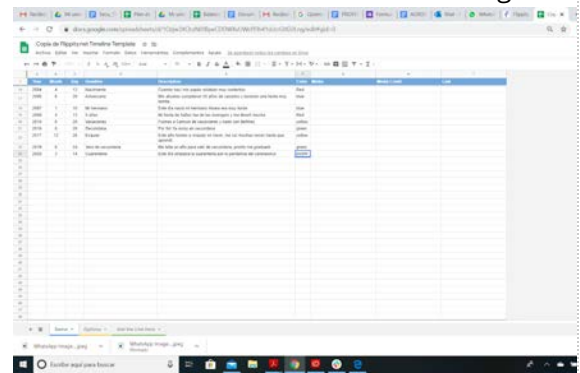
Copia de Flippity.net Timeline Template

Archivo Editar Ver Insertar Formato Datos Herramientas Complementos Ayuda

| Year | Month | Day | Headline | Description | Color | Media | Media Credit | Link |
|---|---|---|---|---|---|---|---|---|
| 2004 | 4 | 13 | Nacimiento | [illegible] | Red | | | |
| 2005 | 4 | 20 | Aniversario | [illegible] | blue | | | |
| 2007 | | | Mi hermano | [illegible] | blue | | | |
| 2009 | | | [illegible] | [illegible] | blue | | | |
| 2014 | | | Vacaciones | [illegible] | yellow | | | |
| 2016 | | | Secundaria | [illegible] | green | | | |
| 2017 | | | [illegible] | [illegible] | yellow | | | |
| 2019 | | | 3ero de secundaria | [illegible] | green | | | |
| 2020 | 3 | 18 | Cuarentena | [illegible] | purple | | | |

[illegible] Options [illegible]

WhatsApp Image....jpeg WhatsApp Image....jpeg

Escribe aquí para buscar